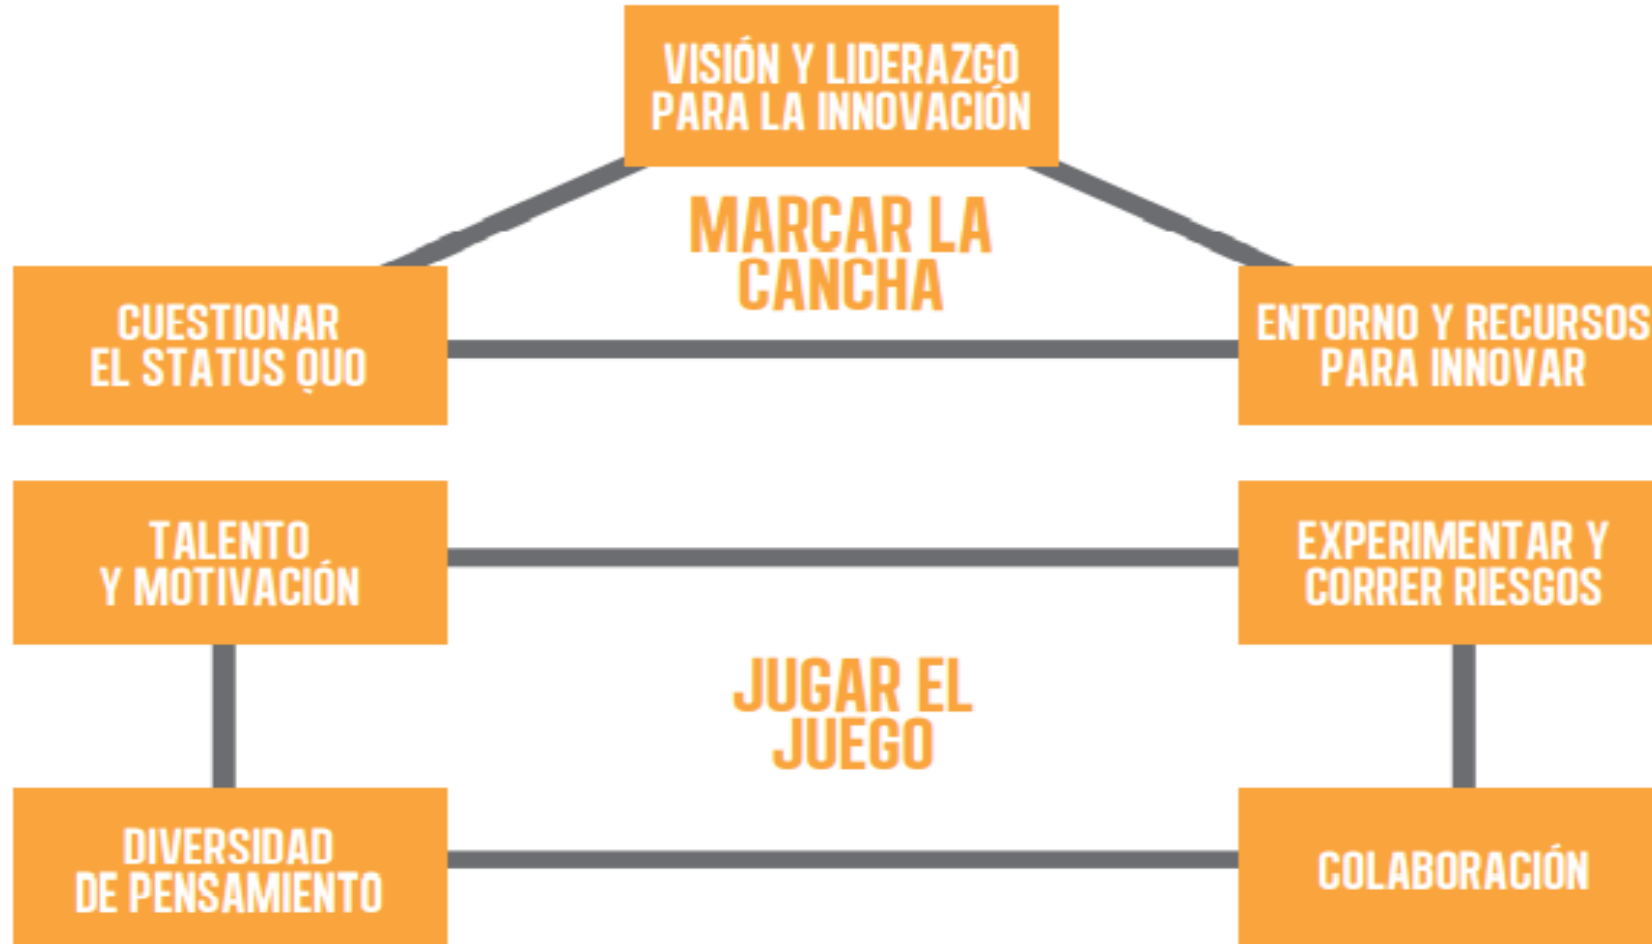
VISIÓN Y LIDERAZGO PARA LA INNOVACIÓN

MARCAR LA CANCHA

CUESTIONAR EL STATUS QUO

ENTORNO Y RECURSOS PARA INNOVAR

TALENTO Y MOTIVACIÓN

EXPERIMENTAR Y CORRER RIESGOS

JUGAR EL JUEGO

DIVERSIDAD DE PENSAMIENTO

COLABORACIÓN